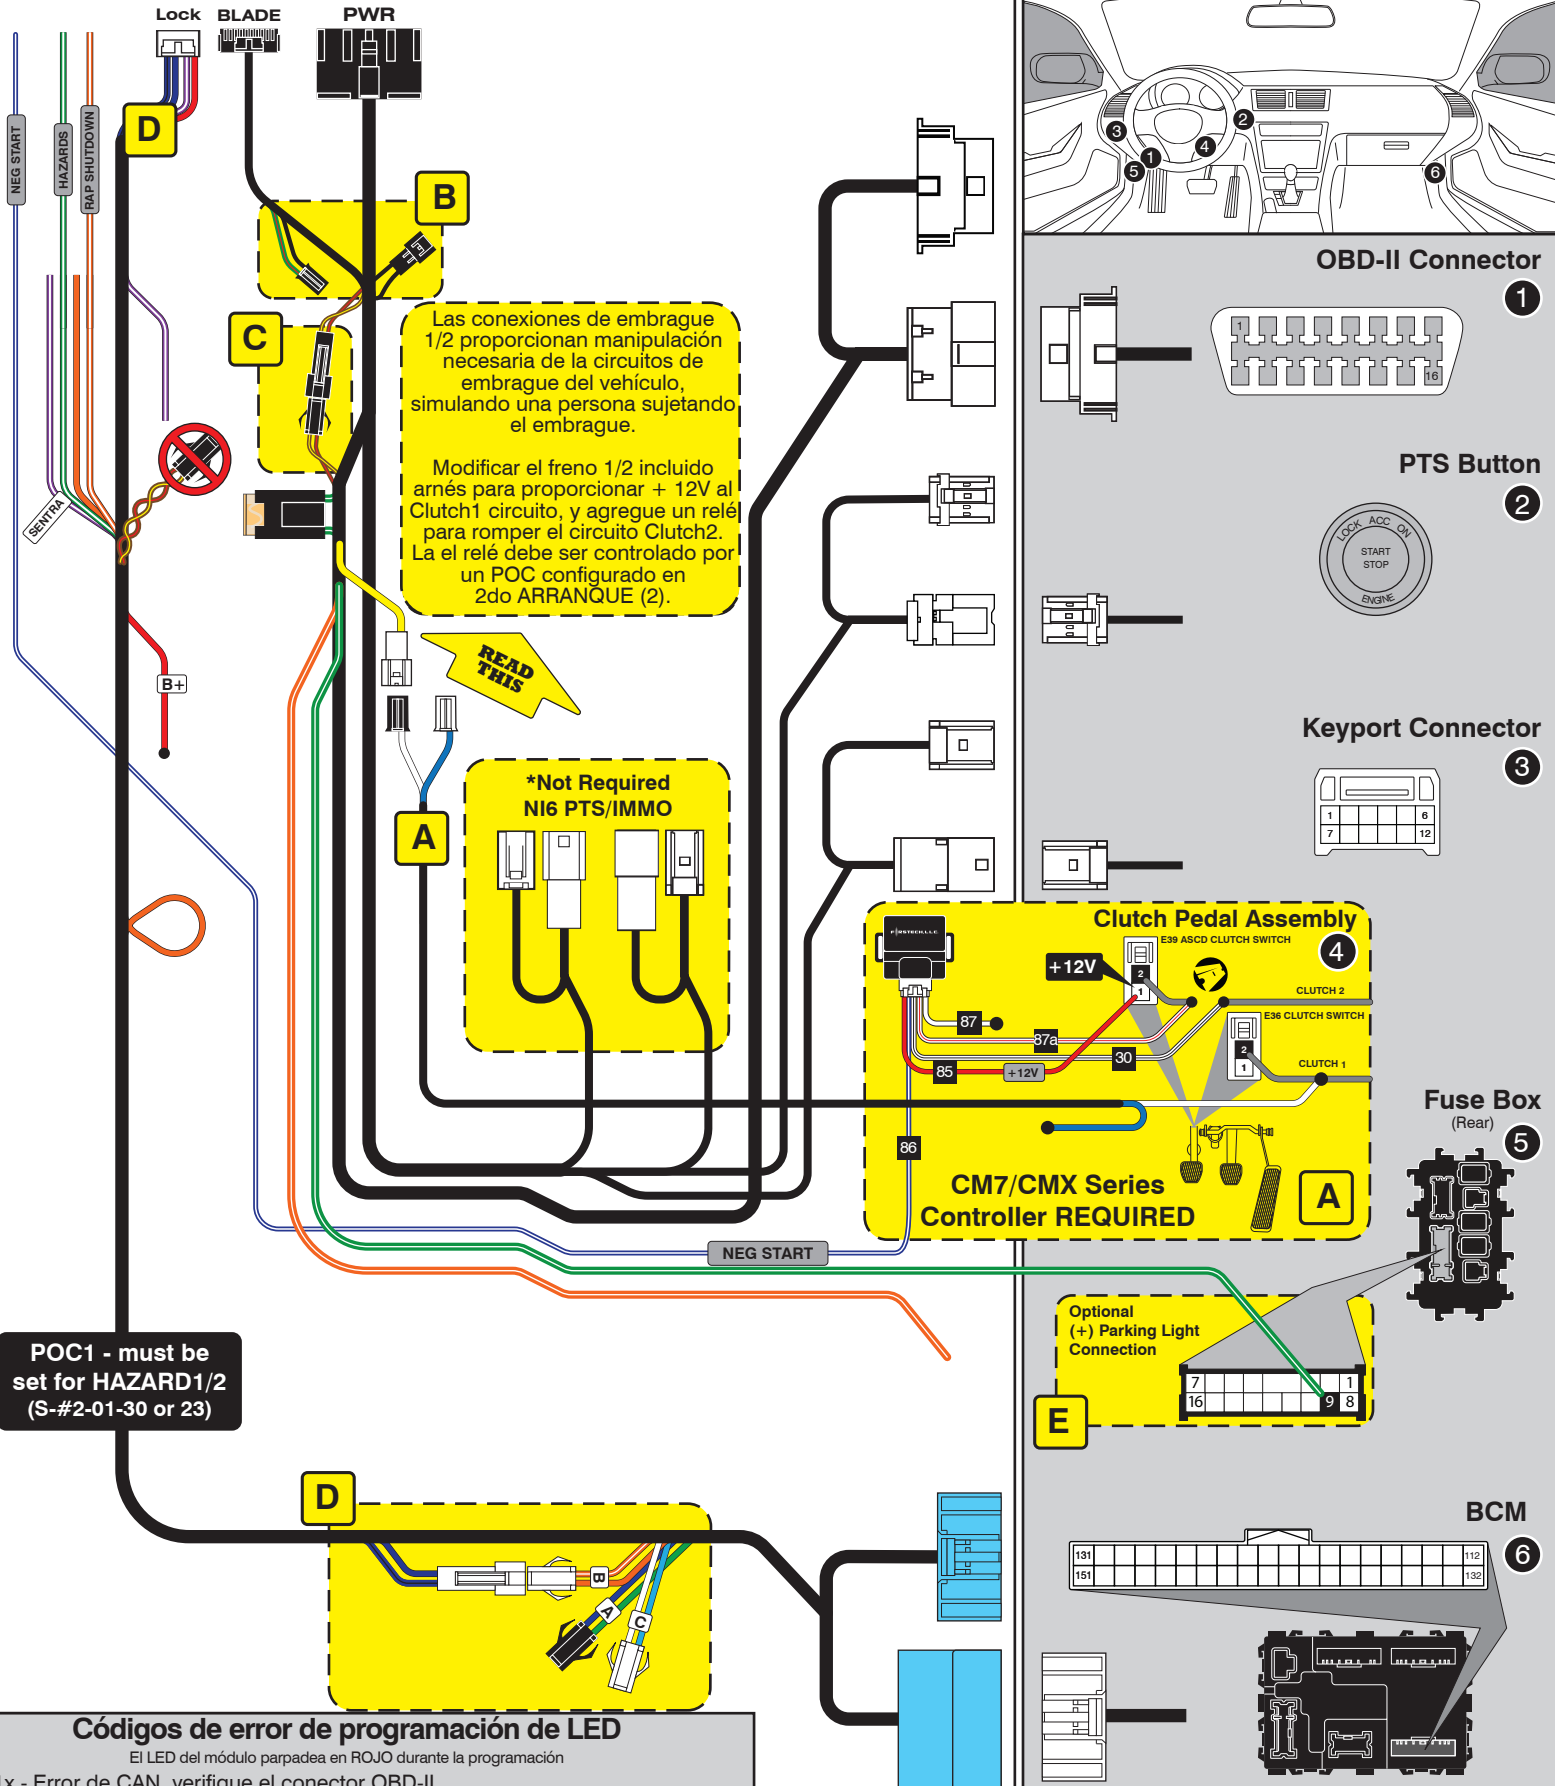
Lock BLADE PWR

NEG START
HAZARDS
RAP SHUTDOWN

D

B

C

SENTRA

B+

Las conexiones de embrague 1/2 proporcionan manipulación necesaria de la circuitos de embrague del vehículo, simulando una persona sujetando el embrague.

Modificar el freno 1/2 incluido arnés para proporcionar + 12V al Clutch1 circuito, y agregue un relé para romper el circuito Clutch2. La el relé debe ser controlado por un POC configurado en 2do ARRANQUE (2).

READ THIS

A

*Not Required
NI6 PTS/IMMO

OBD-II Connector
1

PTS Button
2
LOCK ACC ON
START STOP
ENGINE

Keyport Connector
3
1 6
7 12

Clutch Pedal Assembly
4
E39 ASCD CLUTCH SWITCH
+12V
CLUTCH 2
E36 CLUTCH SWITCH
CLUTCH 1
87
87a
30
85
+12V
86

CM7/CMX Series
Controller REQUIRED
A

Fuse Box
(Rear)
5

NEG START

Optional
(+) Parking Light
Connection
7 1
16 9 8
E

POC1 - must be set for HAZARD1/2
(S-#2-01-30 or 23)

D
B
A
C

BCM
6
131 112
151 132

Códigos de error de programación de LED
El LED del módulo parpadea en ROJO durante la programación
1x - Error de CAN, verifique el conector OBD-II